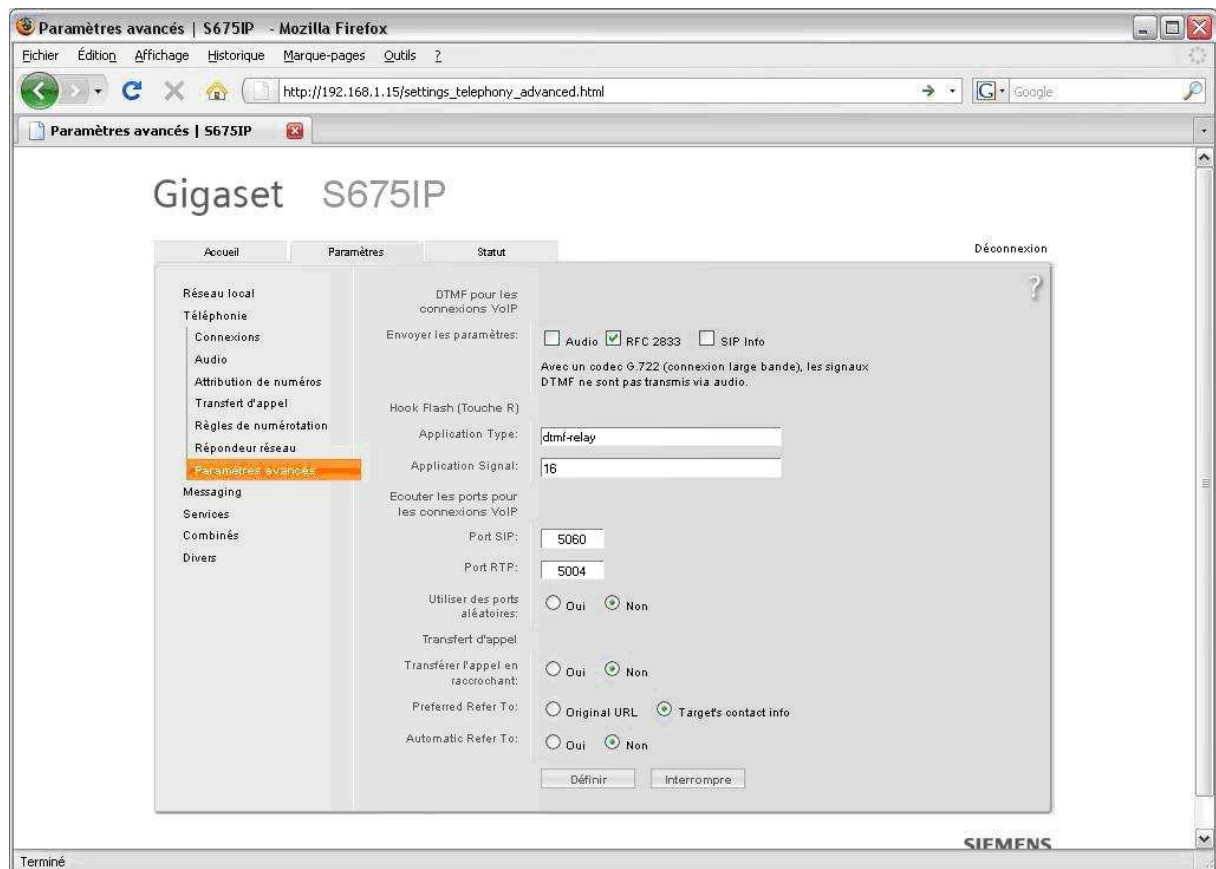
Paramètres avancés | S675IP - Mozilla Firefox

Fichier Édition Affichage Historique Marque-pages Outils ?

http://192.168.1.15/settings_telephony_advanced.html

Google

Paramètres avancés | S675IP

Gigaset S675IP

Accueil Paramètres Statut

Déconnexion

Réseau local
Téléphonie
Connexions
Audio
Attribution de numéros
Transfert d'appel
Règles de numérotation
Répondeur réseau
Paramètres avancés
Messaging
Services
Combinés
Divers

?

DTMF pour les connexions VoIP

Envoyer les paramètres: Audio RFC 2833 SIP Info

Avec un codec G.722 (connexion large bande), les signaux DTMF ne sont pas transmis via audio.

Hook Flash (Touche R)

Application Type: dtmf-relay

Application Signal: 16

Ecouter les ports pour les connexions VoIP

Port SIP: 5060

Port RTP: 5004

Utiliser des ports aléatoires: Oui Non

Transfert d'appel

Transférer l'appel en raccrochant: Oui Non

Preferred Refer To: Original URL Target's contact info

Automatic Refer To: Oui Non

Définir Interrompre

SIEMENS

Terminé